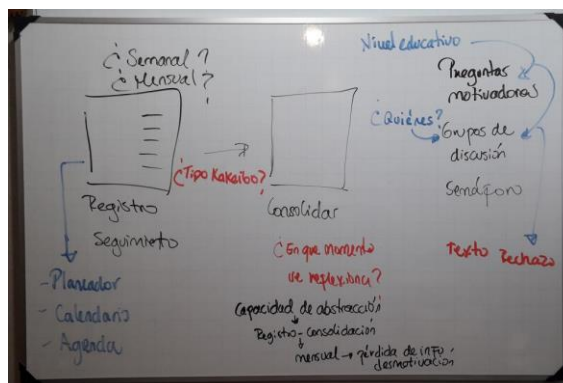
¿Semanal?
¿Mensual?

Registro
Seguimiento

-Planeador
-Calendario
-Agenda

¿Tipo Kakeibo?

Consolidar

Nivel educativo

Preguntas motivadoras

¿Quiénes?
Grupos de discusión

Sendópono

¿En qué momento de reflexiona?

Texto Rechazo

Capacidad de abstracción
Registro - consolidación
mensual → pérdida de info / desmotivación